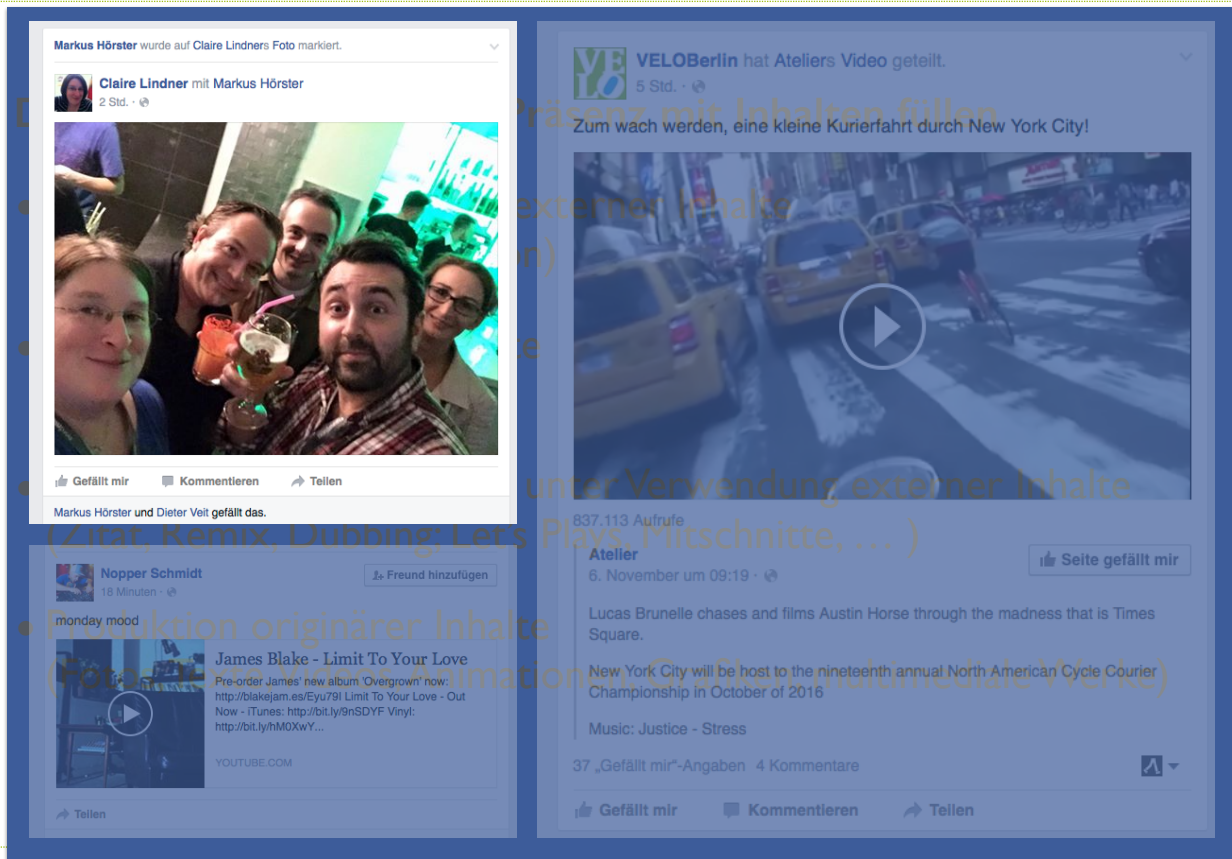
Markus Hörster wurde auf Claire Lindners Foto markiert.

Claire Lindner mit Markus Hörster
2 Std.

Gefällt mir Kommentieren Teilen

Markus Hörster und Dieter Veit gefällt das.

Nopper Schmidt
18 Minuten
Freund hinzufügen

monday mood

James Blake - Limit To Your Love
Pre-order James' new album 'Overgrown' now: http://blakejam.es/Eyu79I Limit To Your Love - Out Now - iTunes: http://bit.ly/9nSDYF Vinyl: http://bit.ly/hM0XwY...
YOUTUBE.COM

Teilen

VELOBerlin hat Ateliers Video geteilt.
5 Std.

Zum wach werden, eine kleine Kurierfahrt durch New York City!

837.113 Aufrufe

Atelier
6. November um 09:19
Seite gefällt mir

Lucas Brunelle chases and films Austin Horse through the madness that is Times Square.

New York City will be host to the nineteenth annual North American Cycle Courier Championship in October of 2016

Music: Justice - Stress

37 „Gefällt mir"-Angaben 4 Kommentare

Gefällt mir Kommentieren Teilen

D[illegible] Präsenz mit Inhalten füllen

• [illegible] externer Inhalte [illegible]n)

• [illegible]e

• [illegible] unter Verwendung externer Inhalte (Zitat, Remix, Dubbing, Let's Plays, Mitschnitte, … )

• Produktion originärer Inhalte (Foto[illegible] Animation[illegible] multimediale Werke)